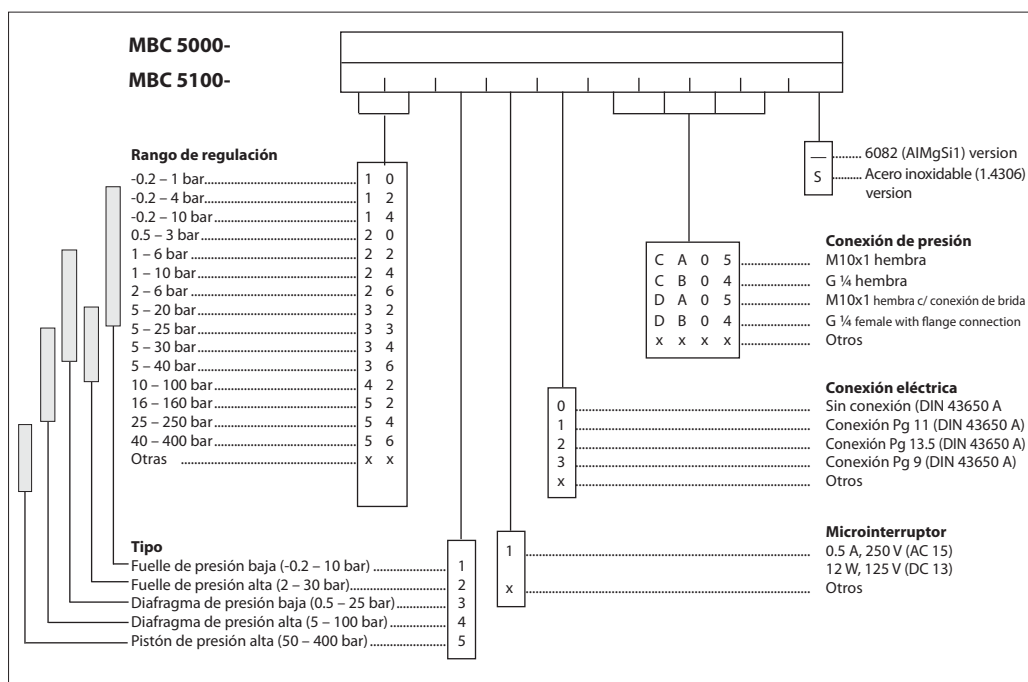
MBC 5000-
MBC 5100-

Rango de regulación
-0.2 – 1 bar........................................ 1 0
-0.2 – 4 bar........................................ 1 2
-0.2 – 10 bar...................................... 1 4
0.5 – 3 bar.......................................... 2 0
1 – 6 bar............................................. 2 2
1 – 10 bar........................................... 2 4
2 – 6 bar............................................. 2 6
5 – 20 bar........................................... 3 2
5 – 25 bar........................................... 3 3
5 – 30 bar........................................... 3 4
5 – 40 bar........................................... 3 6
10 – 100 bar....................................... 4 2
16 – 160 bar....................................... 5 2
25 – 250 bar....................................... 5 4
40 – 400 bar....................................... 5 6
Otras ................................................. x x

— ........ 6082 (AlMgSi1) version
S ........ Acero inoxidable (1.4306) version

Conexión de presión
C A 0 5 ........ M10x1 hembra
C B 0 4 ........ G ¼ hembra
D A 0 5 ........ M10x1 hembra c/ conexión de brida
D B 0 4 ........ G ¼ female with flange connection
x x x x ........ Otros

Conexión eléctrica
0 ........ Sin conexión (DIN 43650 A
1 ........ Conexión Pg 11 (DIN 43650 A)
2 ........ Conexión Pg 13.5 (DIN 43650 A)
3 ........ Conexión Pg 9 (DIN 43650 A)
x ........ Otros

Tipo
Fuelle de presión baja (-0.2 – 10 bar) ........ 1
Fuelle de presión alta (2 – 30 bar)........ 2
Diafragma de presión baja (0.5 – 25 bar)........ 3
Diafragma de presión alta (5 – 100 bar)........ 4
Pistón de presión alta (50 – 400 bar)........ 5

Microinterruptor
1 ........ 0.5 A, 250 V (AC 15)
12 W, 125 V (DC 13)
x ........ Otros